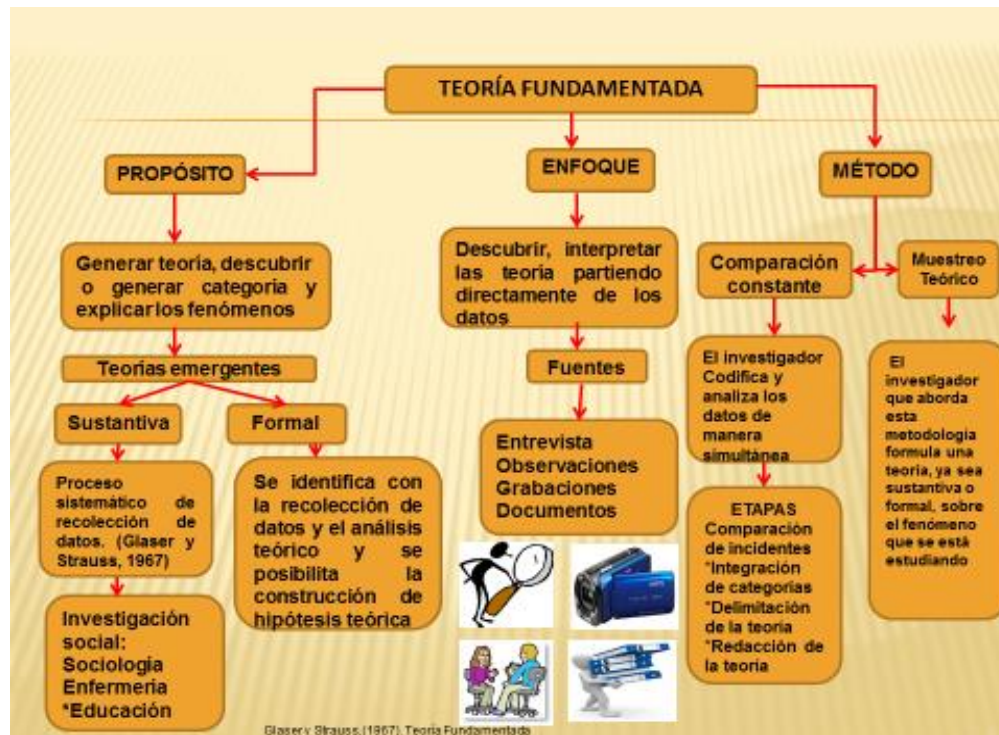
TEORÍA FUNDAMENTADA

PROPÓSITO

Generar teoría, descubrir o generar categoria y explicar los fenómenos

Teorías emergentes

Sustantiva

Proceso sistemático de recolección de datos. (Glaser y Strauss, 1967)

Investigación social: Sociologia Enfermeria *Educación

Formal

Se identifica con la recolección de datos y el análisis teórico y se posibilita la construcción de hipótesis teórica

ENFOQUE

Descubrir, interpretar las teoria partiendo directamente de los datos

Fuentes

Entrevista Observaciones Grabaciones Documentos

MÉTODO

Comparación constante

El investigador Codifica y analiza los datos de manera simultánea

ETAPAS
Comparación de incidentes
*Integración de categorias
*Delimitación de la teoria
*Redacción de la teoria

Muestreo Teórico

El investigador que aborda esta metodologia formula una teoria, ya sea sustantiva o formal, sobre el fenómeno que se está estudiando

Glaser y Strauss (1967). Teoria Fundamentada